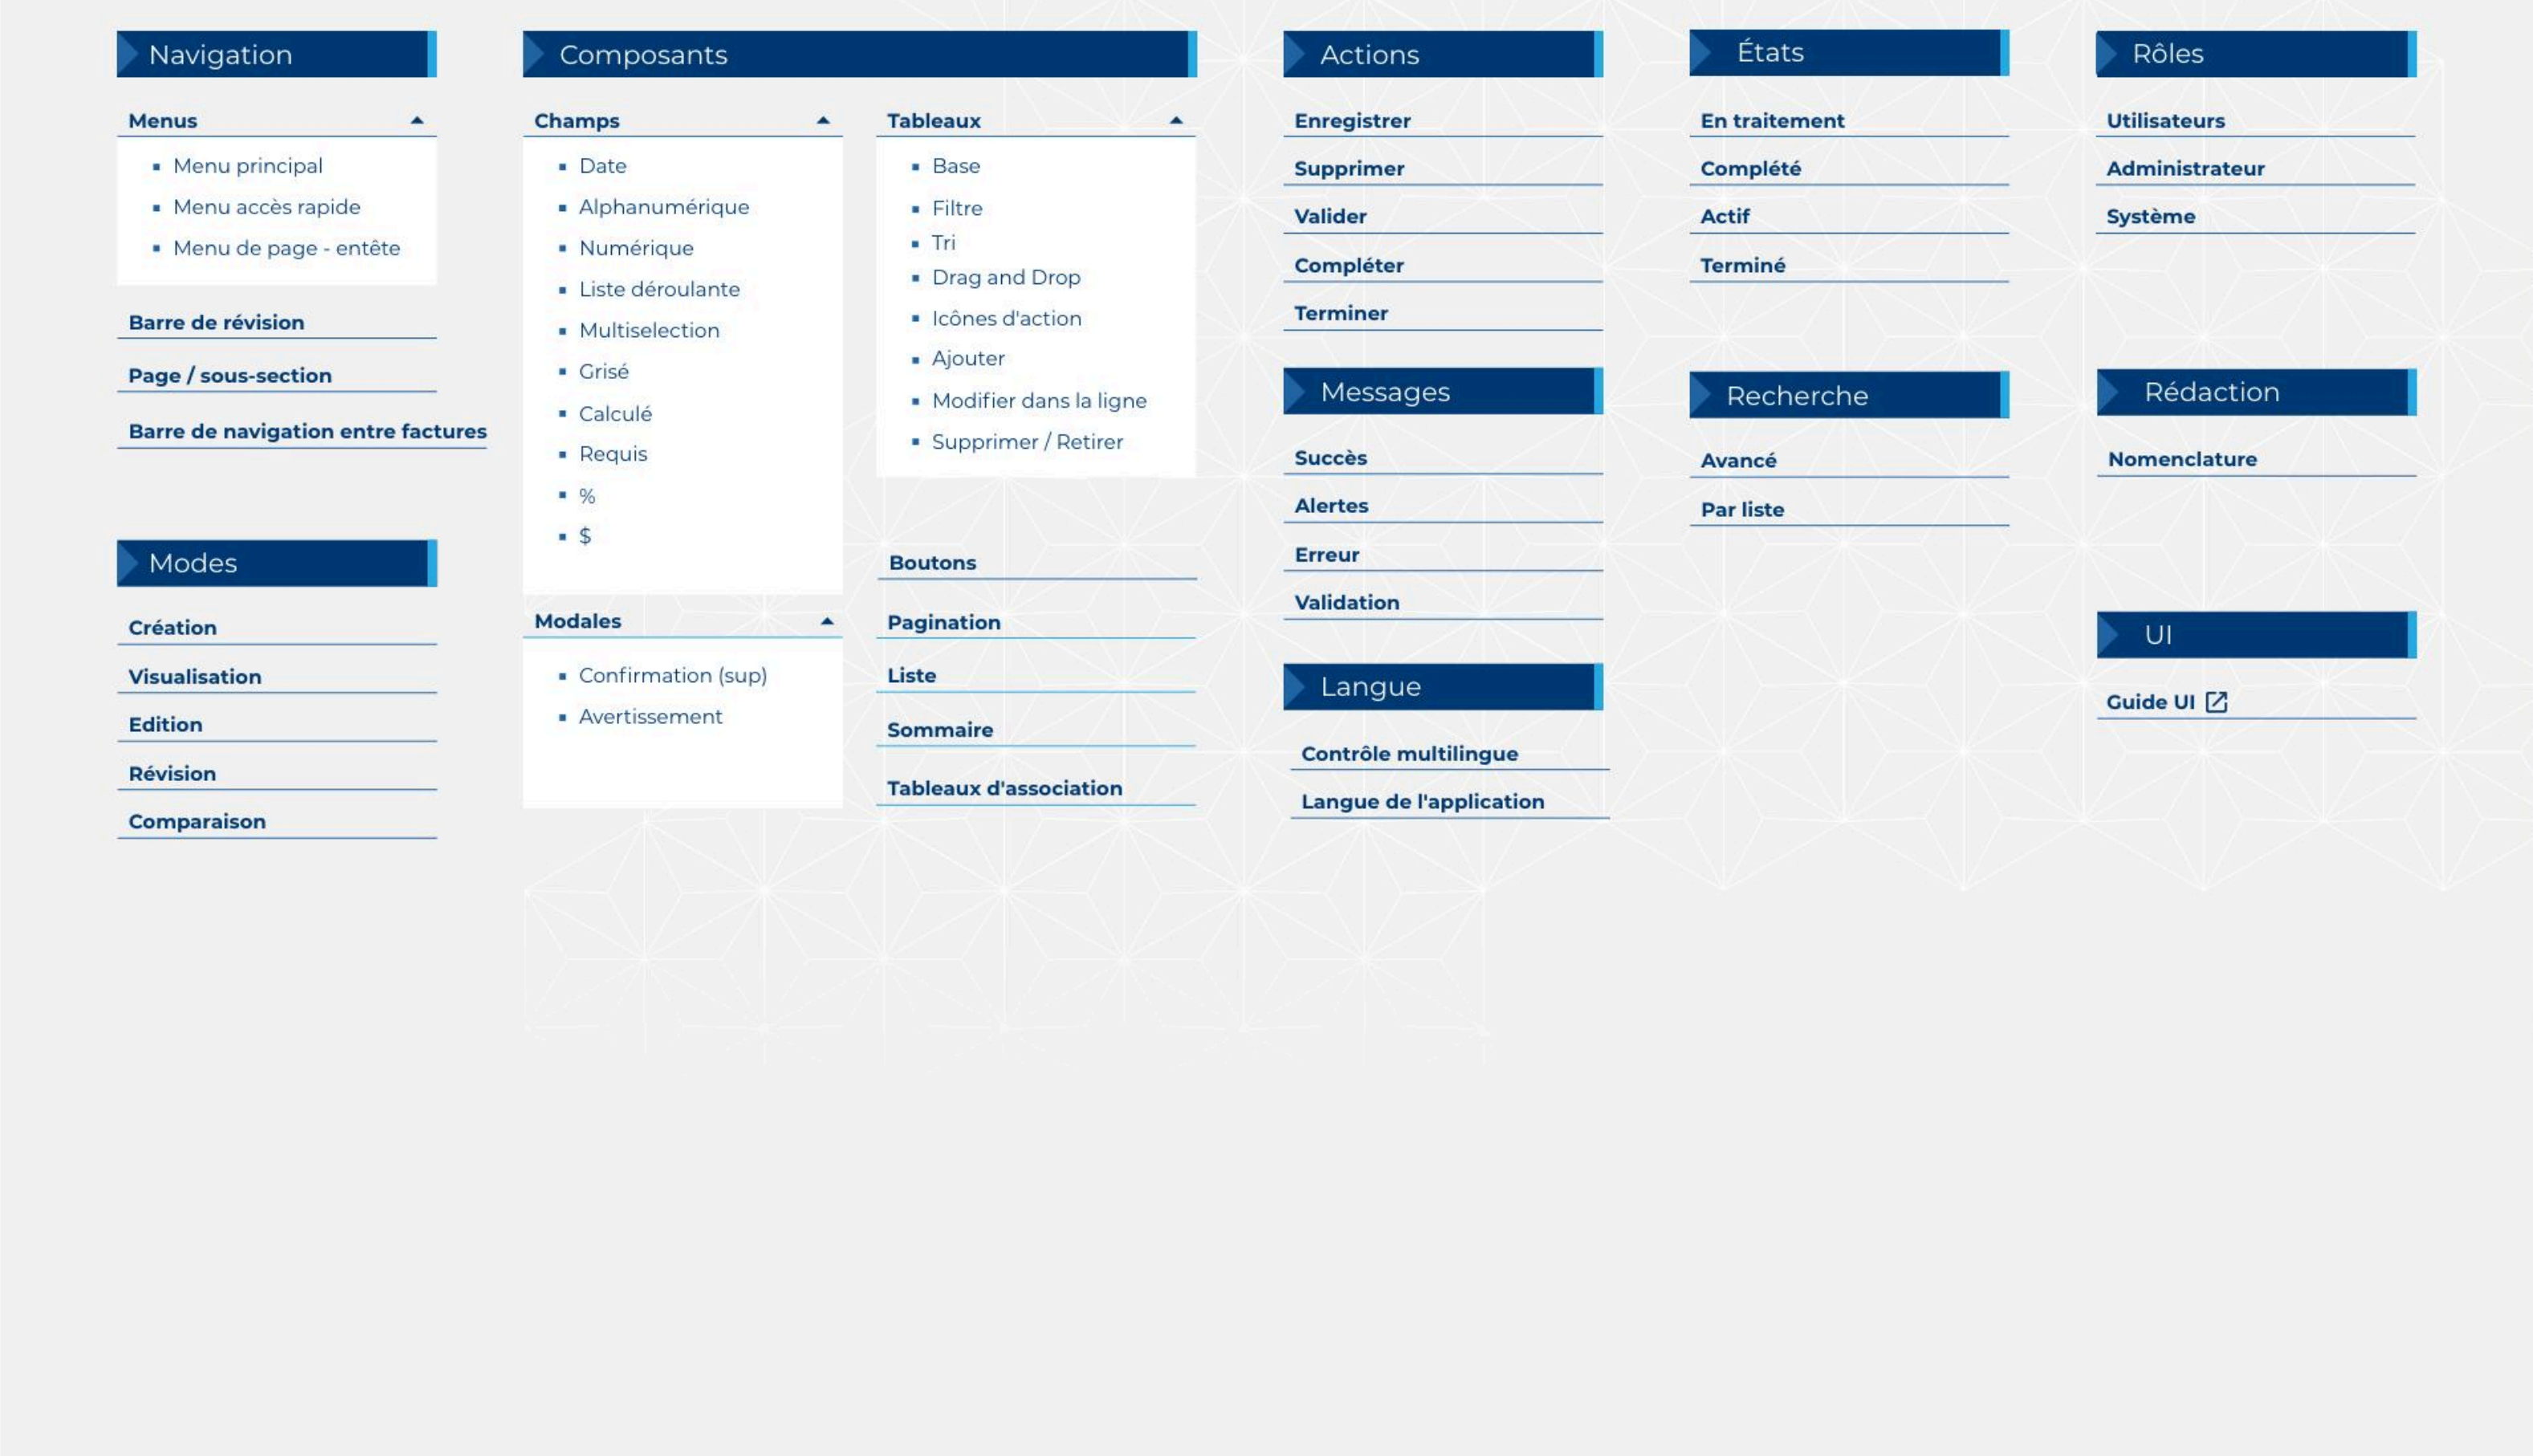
Navigation

Menus

- Menu principal
- Menu accès rapide
- Menu de page - entête

Barre de révision

Page / sous-section

Barre de navigation entre factures

Modes

Création

Visualisation

Edition

Révision

Comparaison

Composants

Champs

- Date
- Alphanumérique
- Numérique
- Liste déroulante
- Multiselection
- Grisé
- Calculé
- Requis
- %
- $

Modales

- Confirmation (sup)
- Avertissement

Tableaux

- Base
- Filtre
- Tri
- Drag and Drop
- Icônes d'action
- Ajouter
- Modifier dans la ligne
- Supprimer / Retirer

Boutons

Pagination

Liste

Sommaire

Tableaux d'association

Actions

Enregistrer

Supprimer

Valider

Compléter

Terminer

Messages

Succès

Alertes

Erreur

Validation

Langue

Contrôle multilingue

Langue de l'application

États

En traitement

Complété

Actif

Terminé

Recherche

Avancé

Par liste

Rôles

Utilisateurs

Administrateur

Système

Rédaction

Nomenclature

UI

Guide UI